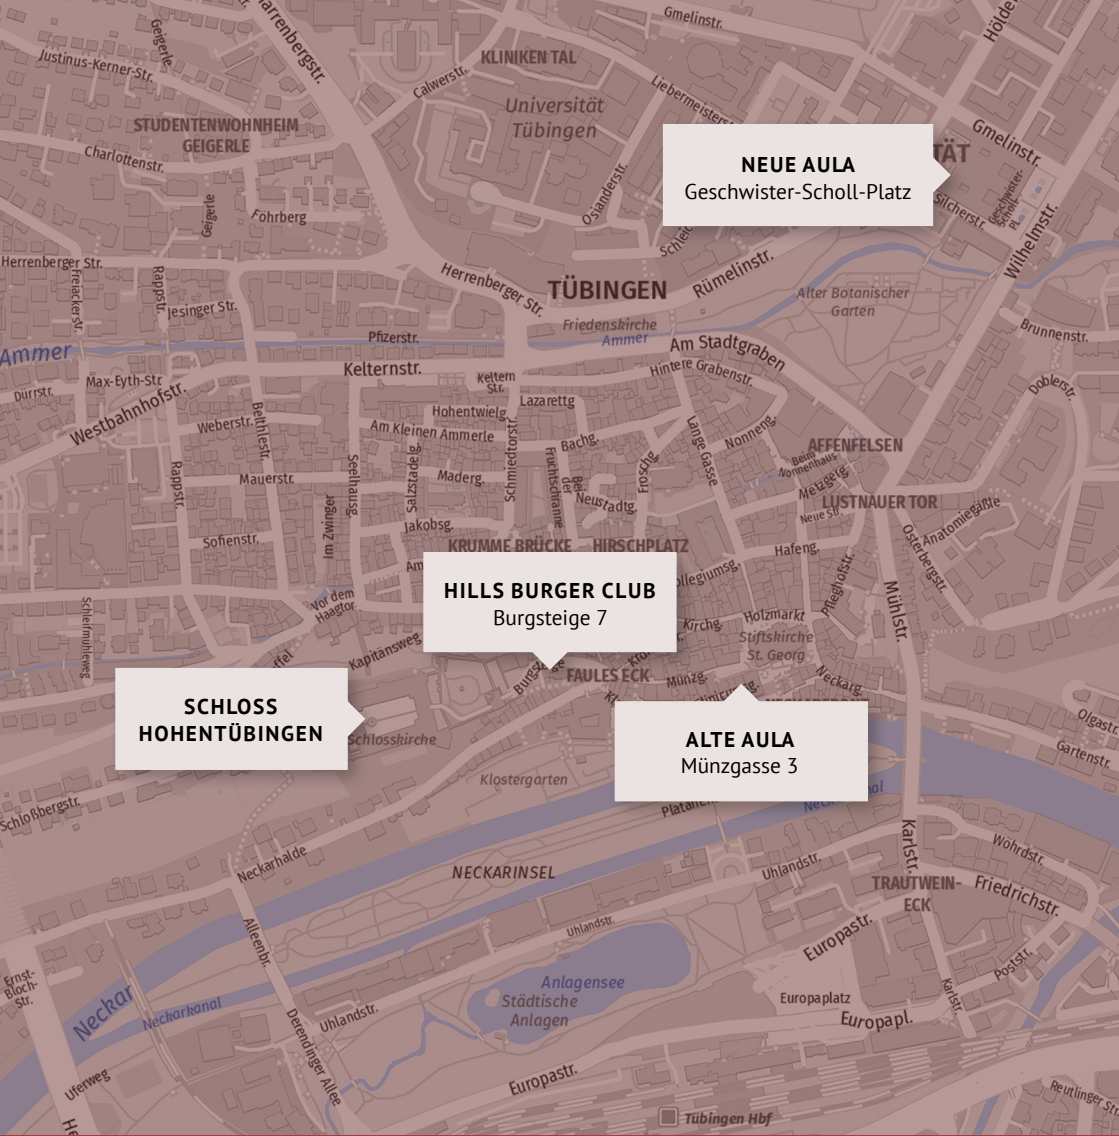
NEUE AULA
Geschwister-Scholl-Platz

HILLS BURGER CLUB
Burgsteige 7

SCHLOSS
HOHENTÜBINGEN

ALTE AULA
Münzgasse 3

Herrenbergstr.
Gmelinstr.
Hölderlinstr.
Justinus-Kerner-Str.
Geigerle
KLINIKEN TAL
Calwerstr.
Liebermeisterstr.
Universität
Tübingen
STUDENTENWOHNHEIM
GEIGERLE
Charlottenstr.
Gmelinstr.
Osianderstr.
Geigerle
Föhrberg
Silcherstr.
Geschwister-Scholl-Pl.
Wilhelmstr.
Schleichstr.
Herrenberger Str.
Herrenberger Str.
TÜBINGEN
Rümelinstr.
Alter Botanischer
Garten
Freiackerstr.
Rappstr.
Jesinger Str.
Friedenskirche
Brunnenstr.
Ammer
Pfizerstr.
Ammer
Am Stadtgraben
Kelternstr.
Keltern Str.
Hintere Grabenstr.
Max-Eyth-Str.
Durrstr.
Westbahnhofstr.
Lazarettg.
Doblerstr.
Hohentwielg.
Weberstr.
Am Kleinen Ammerle
Bachg.
Lange Gasse
Nonneng.
AFFENFELSEN
Beim Nonnenhaus
Bethlestr.
Rappstr.
Mauerstr.
Seelhausg.
Salzstadelg.
Maderg.
Schmiedtorstr.
Fruchtschranne
Bei der Neustadtg.
Froschg.
Metzgerg.
LUSTNAUER TOR
Neue Str.
Jakobsg.
Österbergstr.
Anatomiegäßle
Sofienstr.
Im Zwinger
KRUMME BRÜCKE
HIRSCHPLATZ
Hafeng.
Am
Collegiumsg.
Pfleghofstr.
Mühlstr.
Vor dem Haagtor
Kirchg.
Holzmarkt
Schleifmühleweg
Stiftskirche
St. Georg
Kapitansweg
Burgsteige
FAULES ECK
Münzg.
Neckarg.
Olgastr.
Schlosskirche
Gartenstr.
Klostergarten
Schloßbergstr.
Platanenallee
Neckarhalde
Neckar
Karlstr.
Wohrdstr.
NECKARINSEL
Uhlandstr.
TRAUTWEIN-
ECK
Friedrichstr.
Uhlandstr.
Alleenbr.
Europastr.
Ernst-Bloch-Str.
Anlagensee
Städtische
Anlagen
Poststr.
Neckar
Neckarkanal
Uhlandstr.
Europaplatz
Europapl.
Karlstr.
Derendinger Allee
Uferweg
Europastr.
Reutlinger Str.
Tübingen Hbf
He